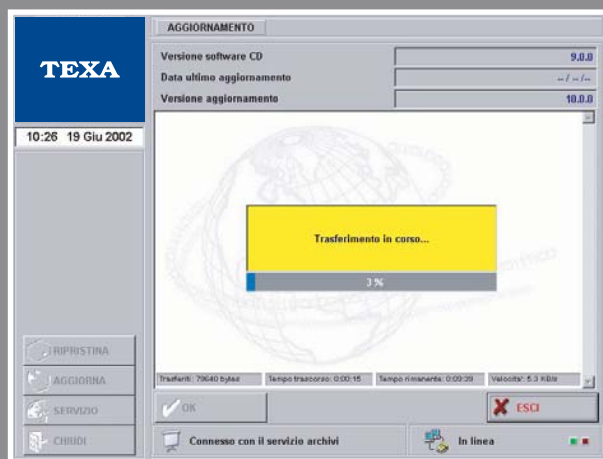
TEXA

10:26 19 Giu 2002

AGGIORNAMENTO

Versione software CD 9.0.0

Data ultimo aggiornamento --/--/--

Versione aggiornamento 10.0.0

Trasferimento in corso...

3 %

Trasferiti: 79640 bytes

Tempo trascorso: 0:00:15

Tempo rimanente: 0:09:39

Velocità: 5.3 KB/s

RIPRISTINA

AGGIORNA

SERVIZIO

CHIUDI

OK

ESCI

Connesso con il servizio archivi

In linea